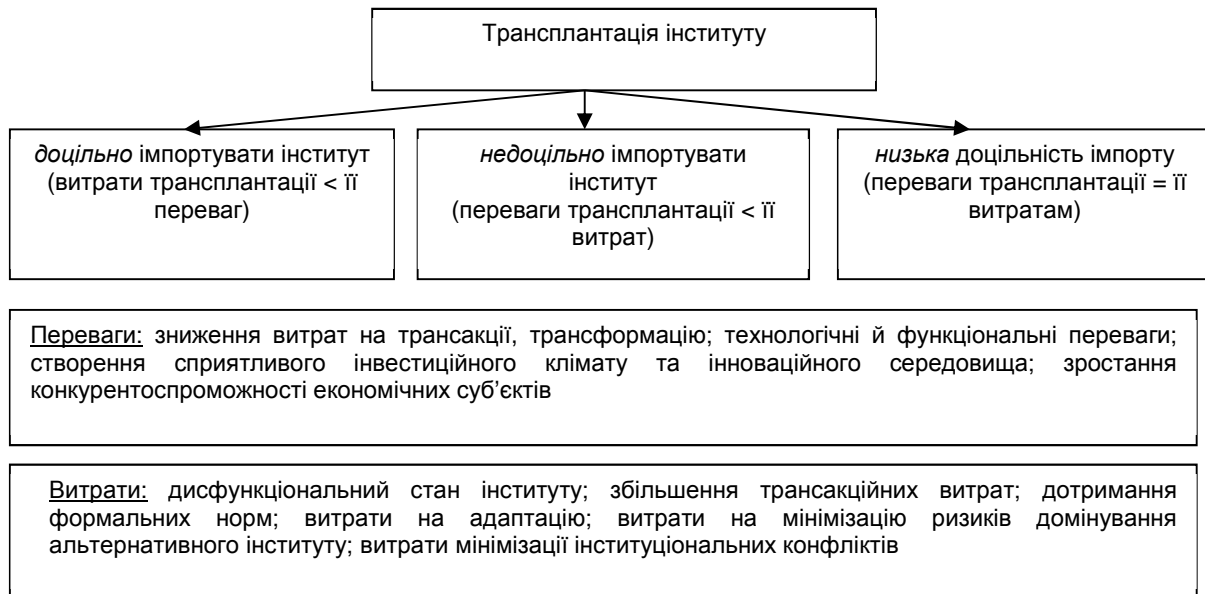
Трансплантація інституту

доцільно імпортувати інститут (витрати трансплантації < її переваг)

недоцільно імпортувати інститут (переваги трансплантації < її витрат)

низька доцільність імпорту (переваги трансплантації = її витратам)

Переваги: зниження витрат на трансакції, трансформацію; технологічні й функціональні переваги; створення сприятливого інвестиційного клімату та інноваційного середовища; зростання конкурентоспроможності економічних суб'єктів

Витрати: дисфункціональний стан інституту; збільшення трансакційних витрат; дотримання формальних норм; витрати на адаптацію; витрати на мінімізацію ризиків домінування альтернативного інституту; витрати мінімізації інституціональних конфліктів